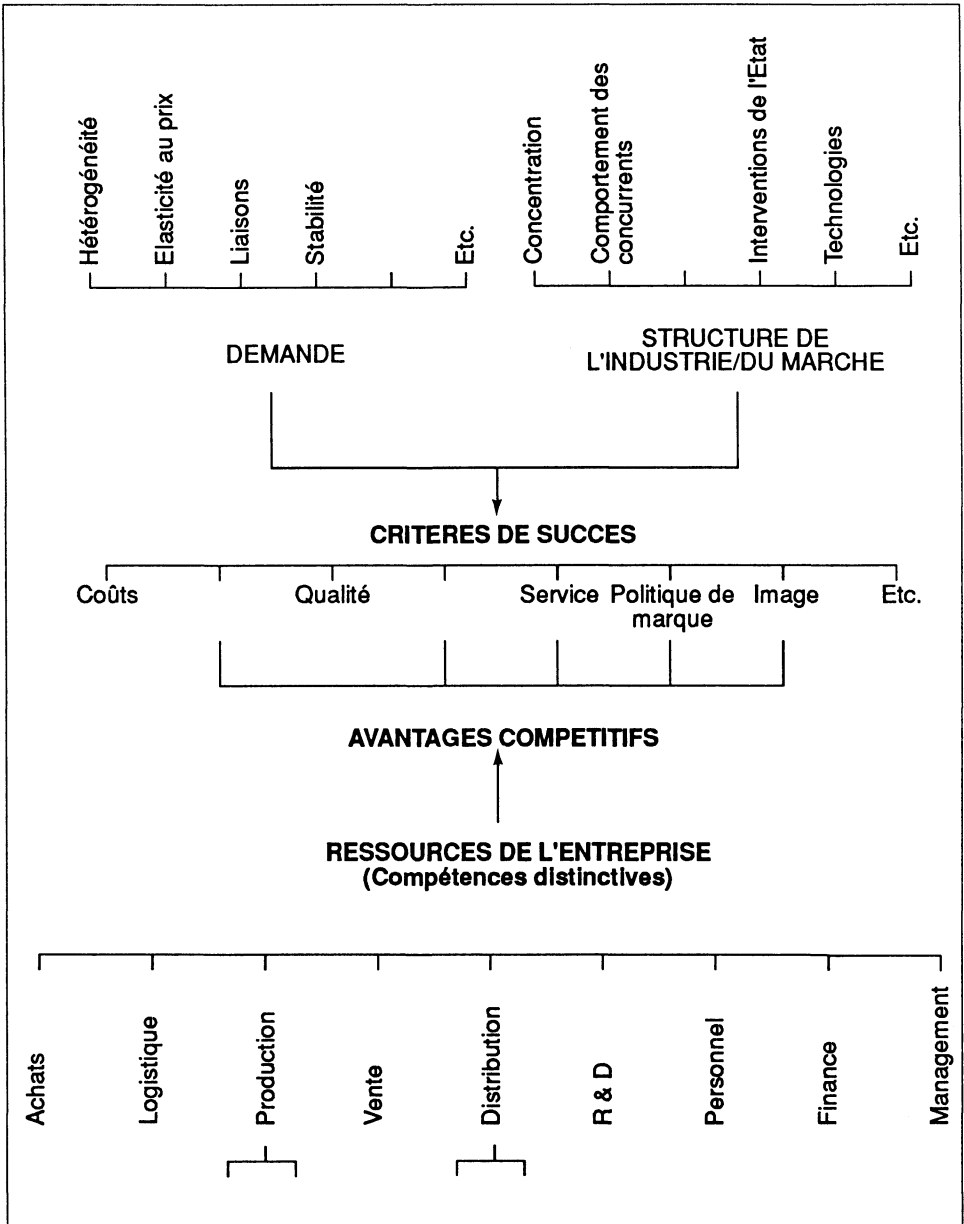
Hétérogénéité
Elasticité au prix
Liaisons
Stabilité
Etc.

Concentration
Comportement des concurrents
Interventions de l'Etat
Technologies
Etc.

DEMANDE

STRUCTURE DE L'INDUSTRIE/DU MARCHE

CRITERES DE SUCCES

Coûts
Qualité
Service
Politique de marque
Image
Etc.

AVANTAGES COMPETITIFS

RESSOURCES DE L'ENTREPRISE
(Compétences distinctives)

Achats
Logistique
Production
Vente
Distribution
R & D
Personnel
Finance
Management